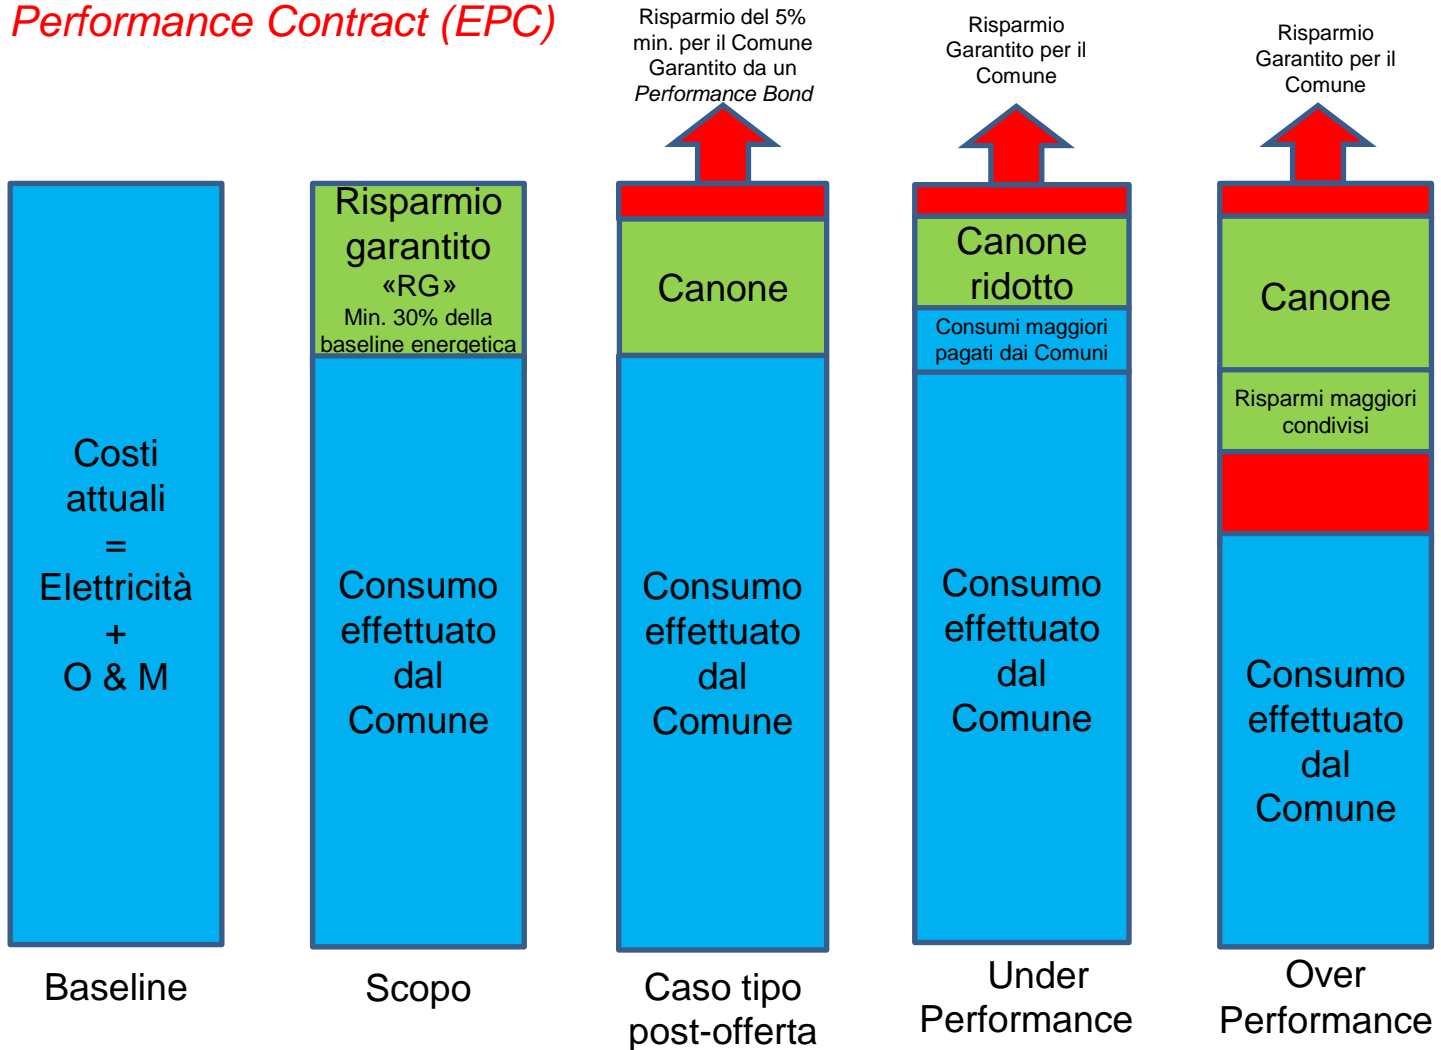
Performance Contract (EPC)

Costi attuali = Elettricità + O & M

Baseline

Risparmio garantito «RG» Min. 30% della baseline energetica

Consumo effettuato dal Comune

Scopo

Risparmio del 5% min. per il Comune Garantito da un *Performance Bond*

Canone

Consumo effettuato dal Comune

Caso tipo post-offerta

Risparmio Garantito per il Comune

Canone ridotto

Consumi maggiori pagati dai Comuni

Consumo effettuato dal Comune

Under Performance

Risparmio Garantito per il Comune

Canone

Risparmi maggiori condivisi

Consumo effettuato dal Comune

Over Performance